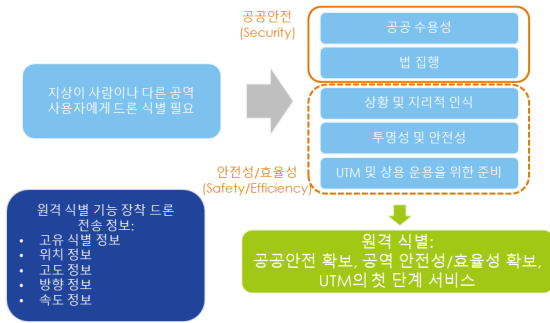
지상이 사람이나 다른 공역 사용자에게 드론 식별 필요

공공안전
(Security)

공공 수용성

법 집행

상황 및 지리적 인식

투명성 및 안전성

UTM 및 상용 운용을 위한 준비

안전성/효율성
(Safety/Efficiency)

원격 식별 기능 장착 드론 전송 정보:
• 고유 식별 정보
• 위치 정보
• 고도 정보
• 방향 정보
• 속도 정보

원격 식별:
공공안전 확보, 공역 안전성/효율성 확보,
UTM의 첫 단계 서비스